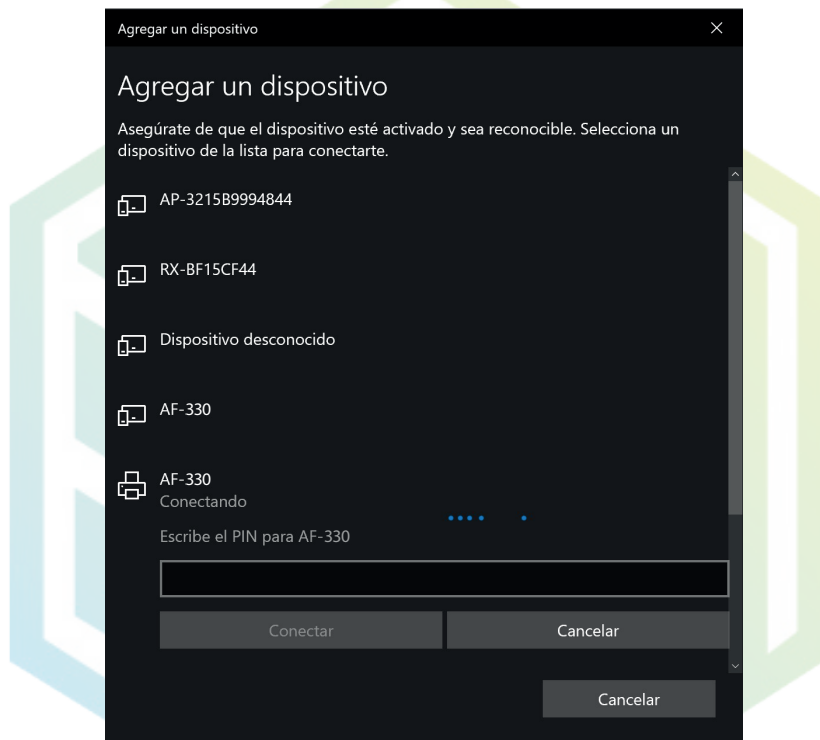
Agregar un dispositivo

Agregar un dispositivo

Asegúrate de que el dispositivo esté activado y sea reconocible. Selecciona un dispositivo de la lista para conectarte.

AP-3215B9994844

RX-BF15CF44

Dispositivo desconocido

AF-330

AF-330
Conectando

Escribe el PIN para AF-330

Conectar

Cancelar

Cancelar